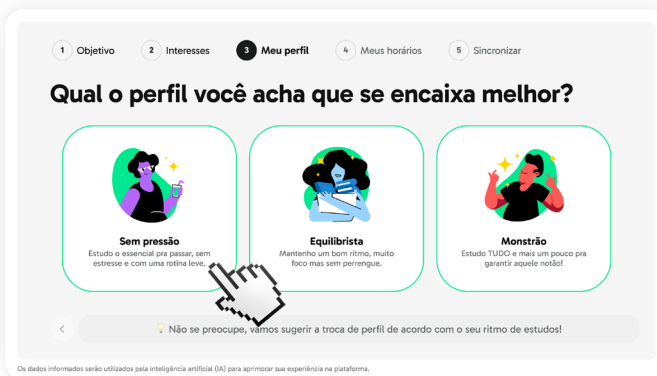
1 Objetivo 2 Interesses 3 Meu perfil 4 Meus horários 5 Sincronizar

Qual o perfil você acha que se encaixa melhor?

Sem pressão
Estudo o essencial pra passar, sem estresse e com uma rotina leve.

Equilibrista
Mantenho um bom ritmo, muito foco mas sem perrengue.

Monstrão
Estudo TUDO e mais um pouco pra garantir aquele notão!

Não se preocupe, vamos sugerir a troca de perfil de acordo com o seu ritmo de estudos!

Os dados informados serão utilizados pela inteligência artificial (IA) para aprimorar sua experiência na plataforma.